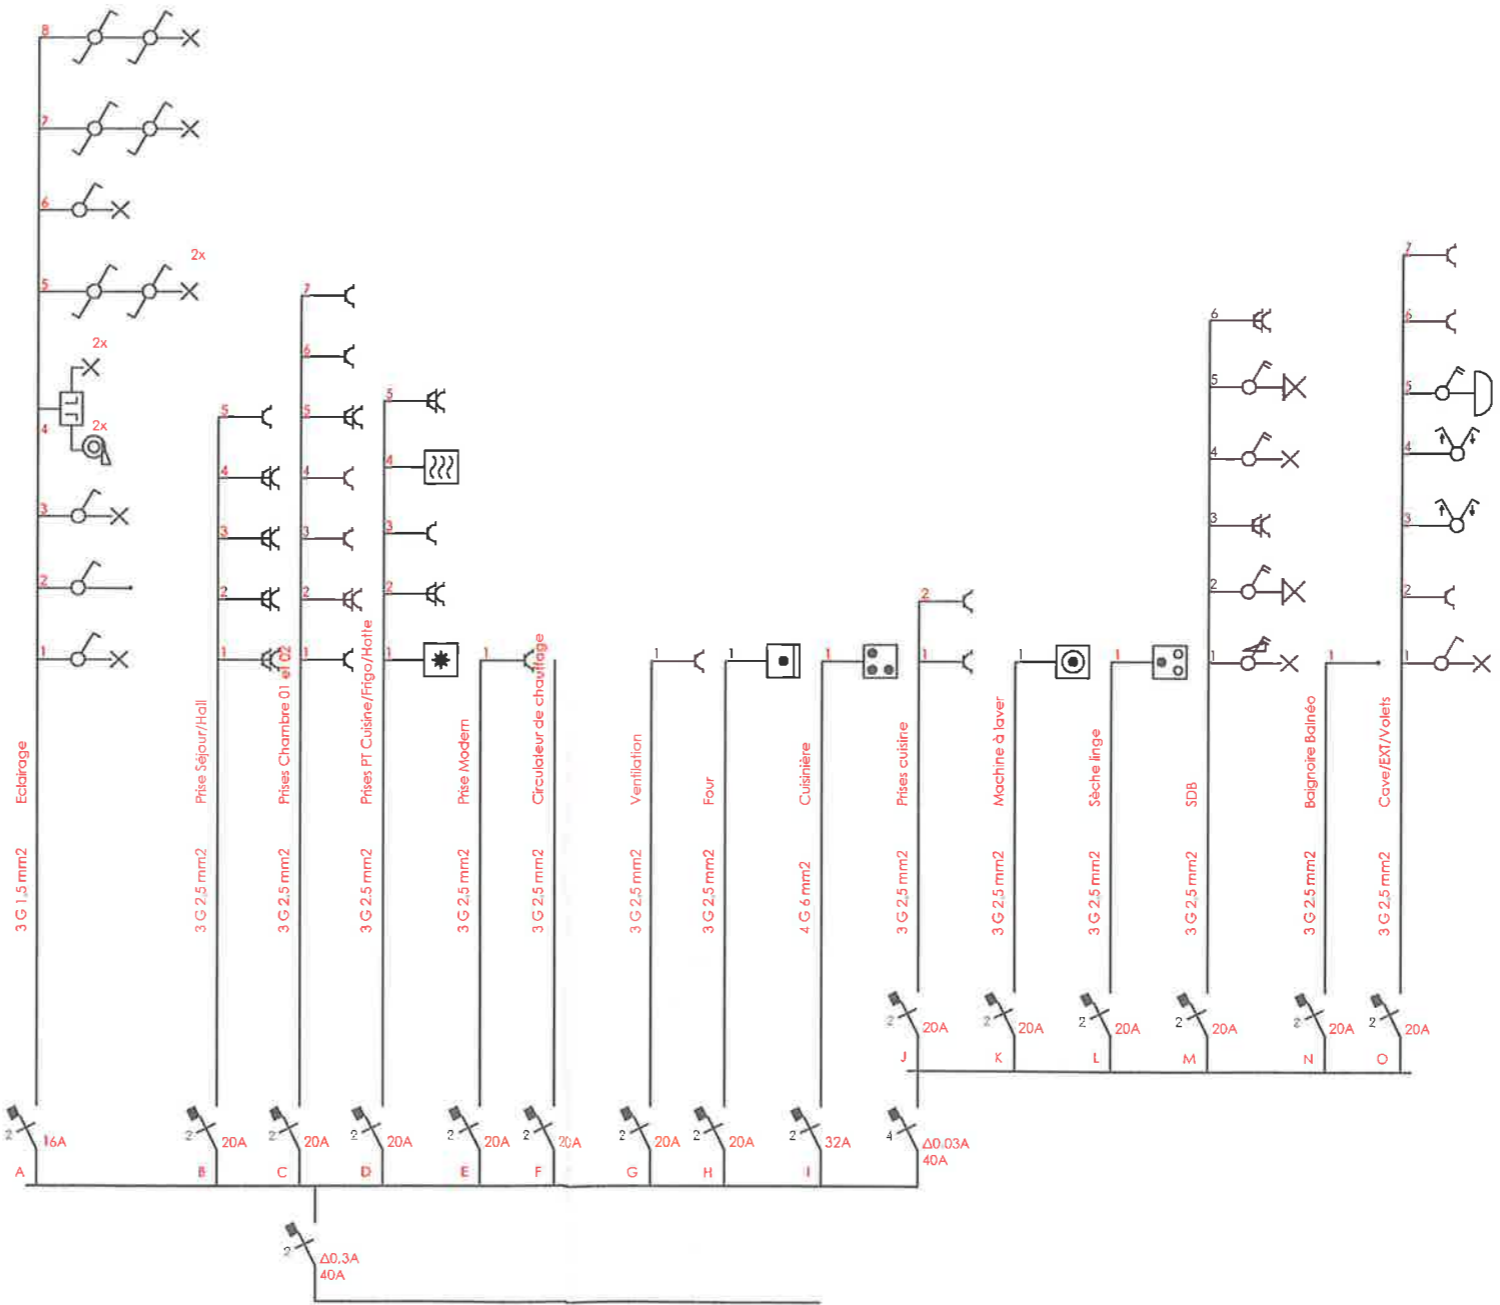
8
7
6
5
2x
2x
4
2x
3
2
1
Eclairage
3 G 1,5 mm2

5
4
3
2
1
Prise Séjour/Hall
3 G 2,5 mm2

7
6
5
4
3
2
1
Prises Chambre 01 et 02
3 G 2,5 mm2

5
4
3
2
1
Prises PT Cuisine/Frigo/Hotte
3 G 2,5 mm2

1
Prise Modem
3 G 2,5 mm2

1
Circulateur de chauffage
3 G 2,5 mm2

1
Ventilation
3 G 2,5 mm2

1
Four
3 G 2,5 mm2

1
Cuisinière
4 G 6 mm2

2
1
Prises cuisine
3 G 2,5 mm2

1
Machine à laver
3 G 2,5 mm2

1
Sèche linge
3 G 2,5 mm2

6
5
4
3
2
1
SDB
3 G 2,5 mm2

1
Baignoire Balnéo
3 G 2,5 mm2

7
6
5
4
3
2
1
Cave/EXT/Volets
3 G 2,5 mm2

2 20A J
2 20A K
2 20A L
2 20A M
2 20A N
2 20A O

2 16A A
2 20A B
2 20A C
2 20A D
2 20A E
2 20A F
2 20A G
2 20A H
2 32A I
4 Δ0.03A 40A

2 Δ0,3A 40A